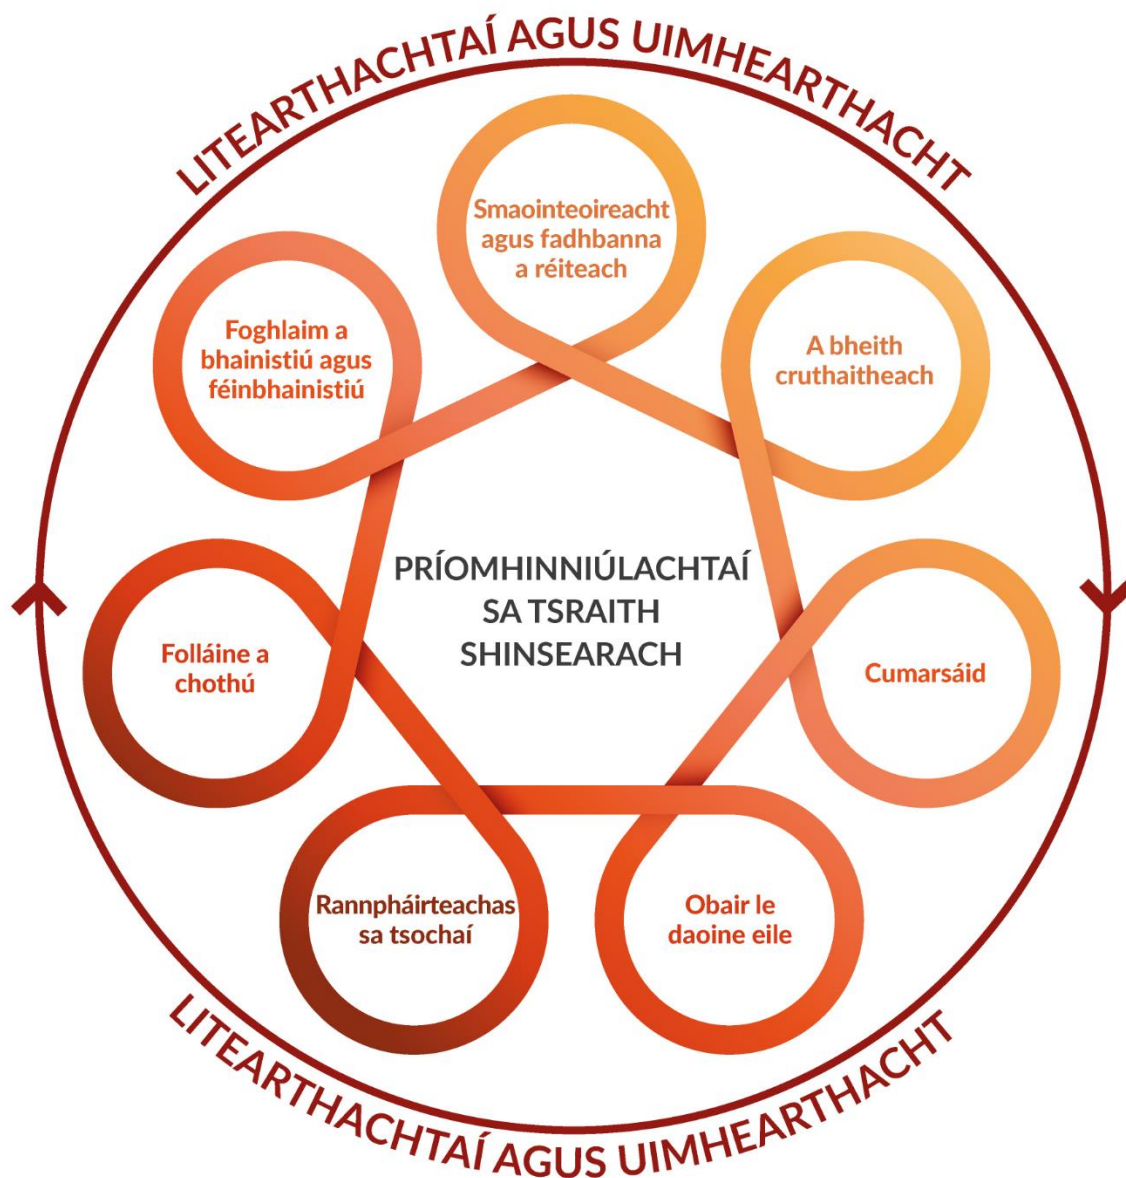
LITEARTHACHTAÍ AGUS UIMHEARTHACHT

Smaointeoireacht agus fadhbanna a réiteach

A bheith cruthaitheach

Cumarsáid

Obair le daoine eile

Rannpháirteachas sa tsochaí

Folláine a chothú

Foghlaim a bhainistiú agus féinbhainistiú

PRÍOMHINNIÚLACHTAÍ SA TSRAITH SHINSEARACH

LITEARTHACHTAÍ AGUS UIMHEARTHACHT